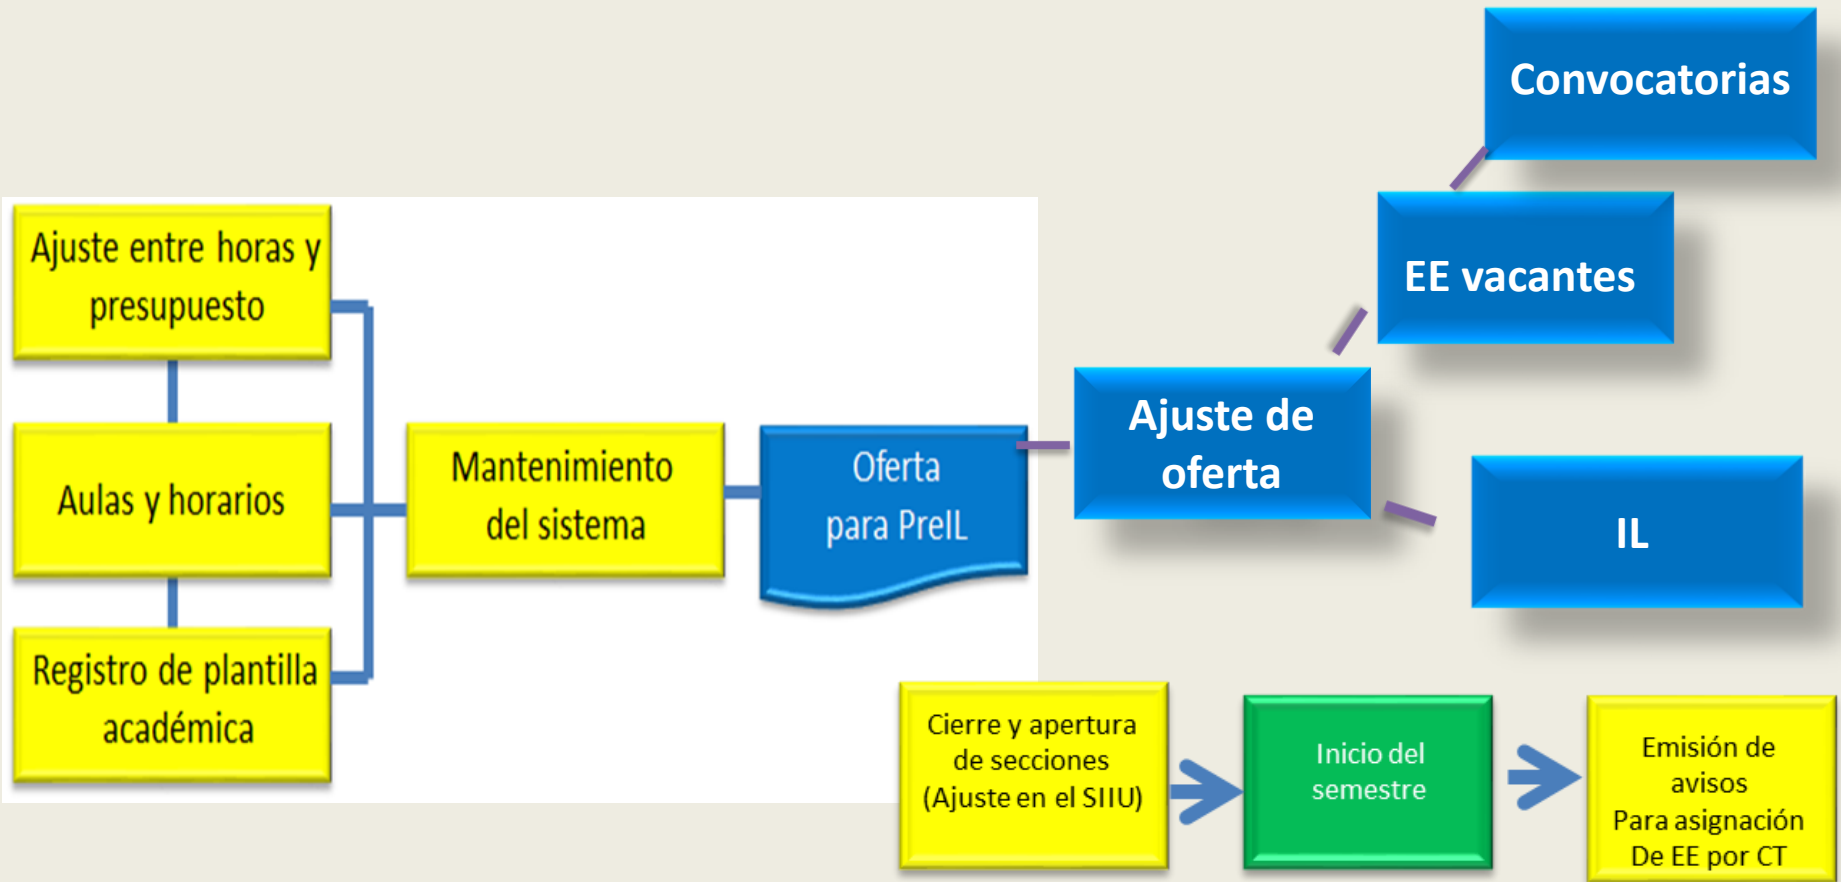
Convocatorias

EE vacantes

Ajuste entre horas y presupuesto

Aulas y horarios

Registro de plantilla académica

Mantenimiento del sistema

Oferta para PreIL

Ajuste de oferta

IL

Cierre y apertura de secciones (Ajuste en el SIIU)

Inicio del semestre

Emisión de avisos Para asignación De EE por CT